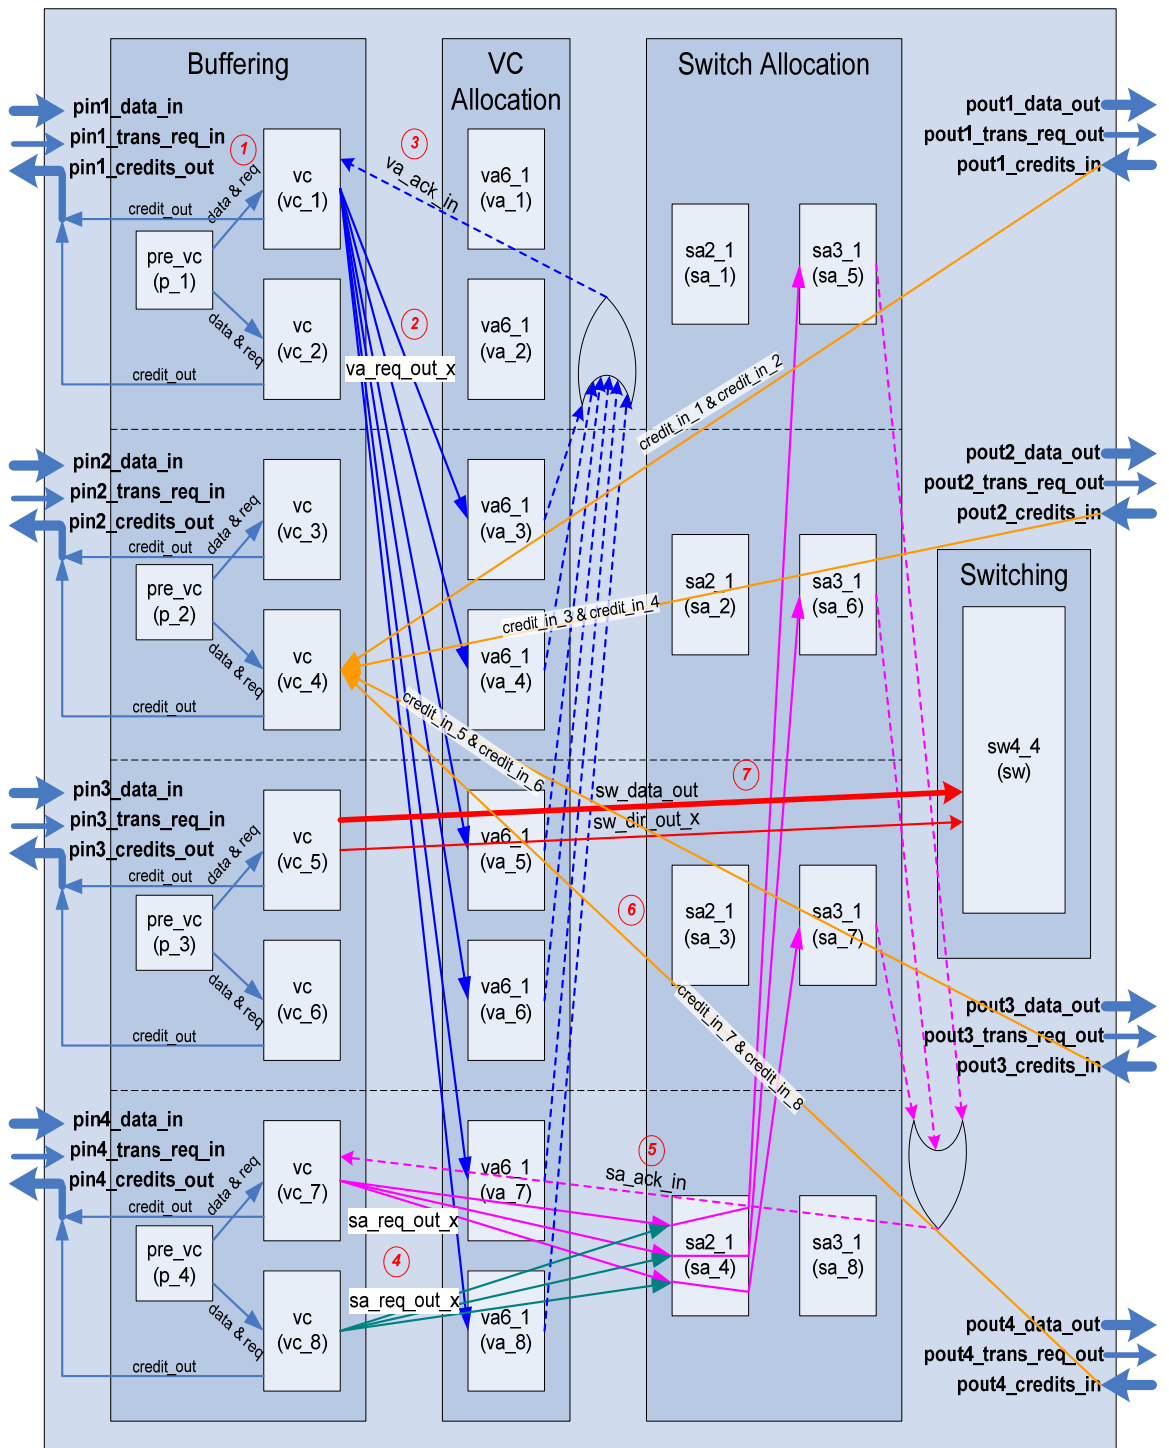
Buffering

VC Allocation

Switch Allocation

pin1_data_in
pin1_trans_req_in
pin1_credits_out

1

vc
(vc_1)

data & req

credit_out

pre_vc
(p_1)

data & req

vc
(vc_2)

credit_out

3

va_ack_in

2

va_req_out_x

va6_1
(va_1)

va6_1
(va_2)

sa2_1
(sa_1)

sa3_1
(sa_5)

pout1_data_out
pout1_trans_req_out
pout1_credits_in

credit_in_1 & credit_in_2

pin2_data_in
pin2_trans_req_in
pin2_credits_out

vc
(vc_3)

data & req

credit_out

pre_vc
(p_2)

data & req

vc
(vc_4)

credit_out

va6_1
(va_3)

va6_1
(va_4)

credit_in_3 & credit_in_4

sa2_1
(sa_2)

sa3_1
(sa_6)

pout2_data_out
pout2_trans_req_out
pout2_credits_in

Switching

sw4_4
(sw)

credit_in_5 & credit_in_6

7

sw_data_out
sw_dir_out_x

pin3_data_in
pin3_trans_req_in
pin3_credits_out

vc
(vc_5)

data & req

credit_out

pre_vc
(p_3)

data & req

vc
(vc_6)

credit_out

va6_1
(va_5)

va6_1
(va_6)

6

sa2_1
(sa_3)

sa3_1
(sa_7)

credit_in_7 & credit_in_8

pout3_data_out
pout3_trans_req_out
pout3_credits_in

pin4_data_in
pin4_trans_req_in
pin4_credits_out

vc
(vc_7)

data & req

credit_out

pre_vc
(p_4)

data & req

vc
(vc_8)

credit_out

5

sa_ack_in

sa_req_out_x

4

sa_req_out_x

va6_1
(va_7)

va6_1
(va_8)

sa2_1
(sa_4)

sa3_1
(sa_8)

pout4_data_out
pout4_trans_req_out
pout4_credits_in